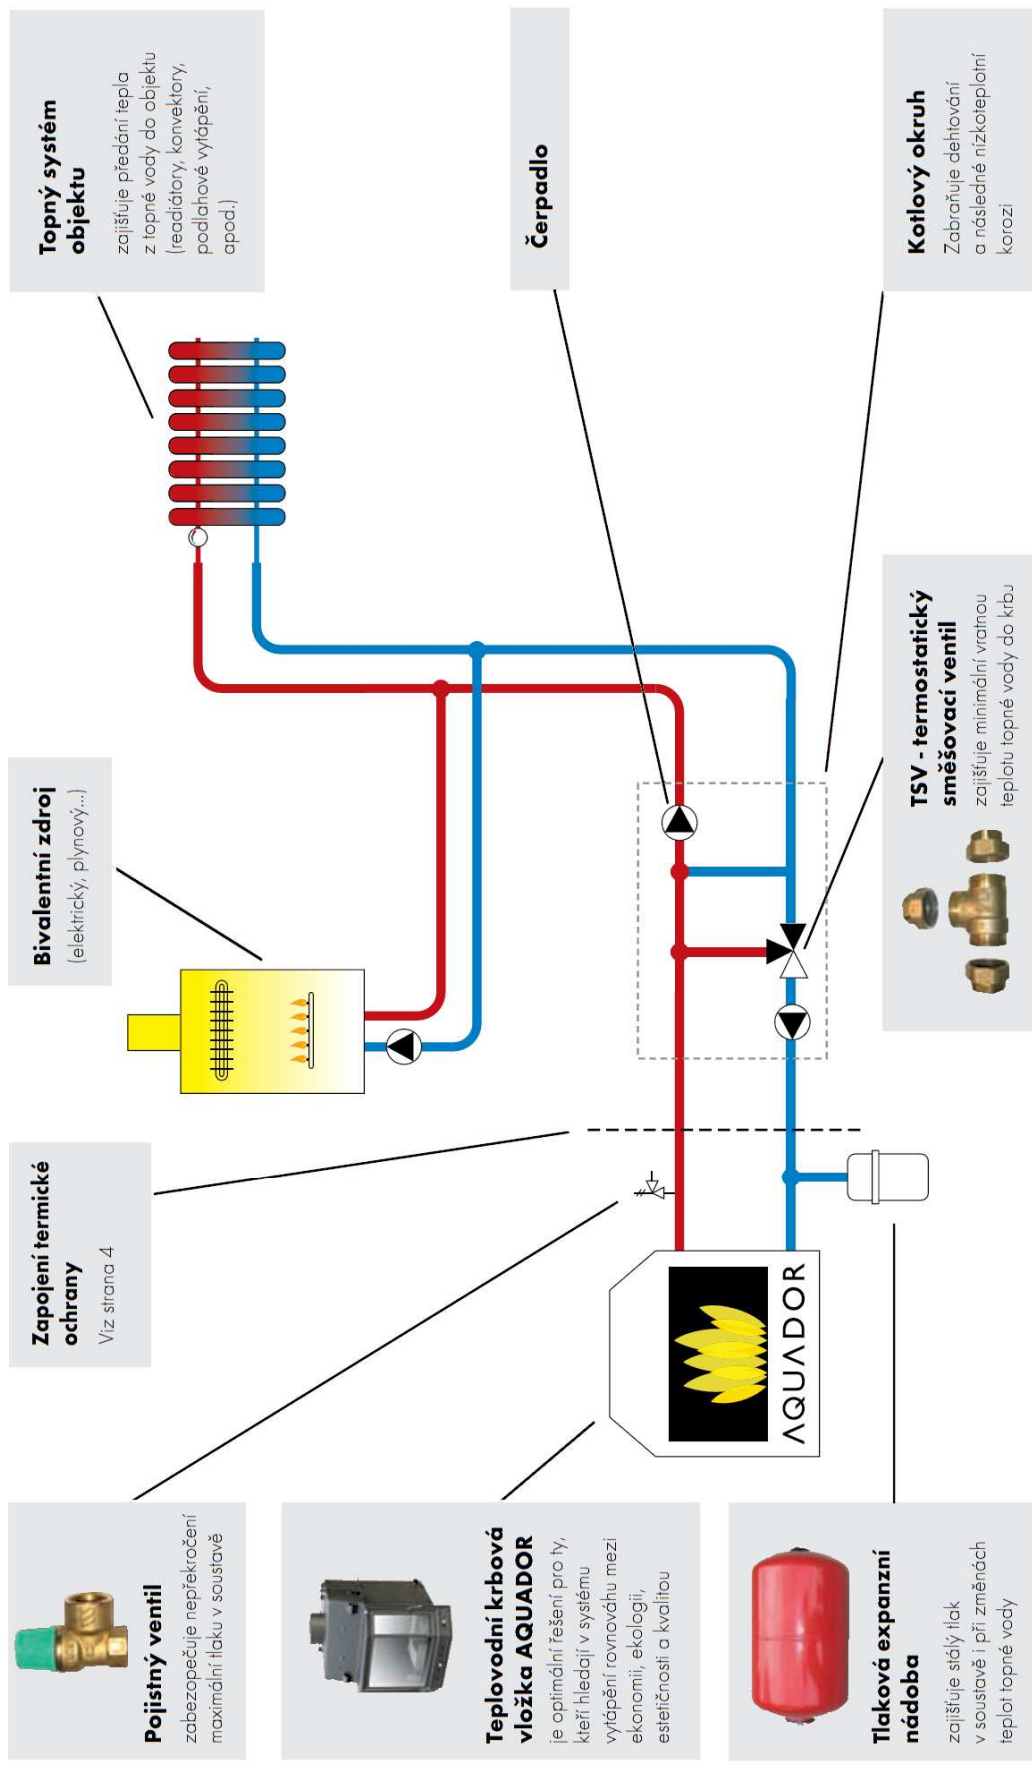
Topný systém objektu
zajišťuje předání tepla z topné vody do objektu (radiátory, konvektory, podlahové vytápění, apod.)

Čerpadlo

Kotlový okruh
Zabraňuje dehtování a následné nízkoteplotní korozi

Bivalentní zdroj
(elektrický, plynový...)

TSV - termostatický směšovací ventil
zajišťuje minimální vratnou teplotu topné vody do krbu

Zapojení termické ochrany
Viz strana 4

AQUADOR

Pojistný ventil
zabezpečuje nepřekročení maximální tlaku v soustavě

Teplovodní krbová vložka AQUADOR
je optimální řešení pro ty, kteří hledají v systému vytápění rovnováhu mezi ekonomií, ekologií, estetičností a kvalitou

Tlaková expanzní nádoba
zajišťuje stálý tlak v soustavě i při změnách teplot topné vody